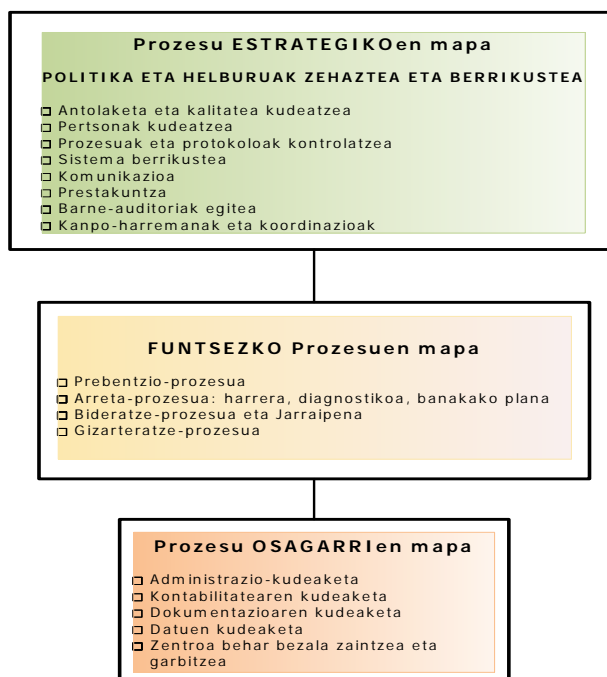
Prozesu ESTRATEGIKOen mapa

POLITIKA ETA HELBURUAK ZEHAZTEA ETA BERRIKUSTEA

- Antolaketa eta kalitatea kudeatzea
- Pertsonak kudeatzea
- Prozesuak eta protokoloak kontrolatzea
- Sistema berrikustea
- Komunikazioa
- Prestakuntza
- Barne-auditoriak egitea
- Kanpo-harremanak eta koordinazioak

FUNTSEZKO Prozesuen mapa

- Prebentzio-prozesua
- Arreta-prozesua: harrera, diagnostikoa, banakako plana
- Bideratze-prozesua eta Jarraipena
- Gizarteratze-prozesua

Prozesu OSAGARRIen mapa

- Administrazio-kudeaketa
- Kontabilitatearen kudeaketa
- Dokumentazioaren kudeaketa
- Datuen kudeaketa
- Zentroa behar bezala zaintzea eta garbitzea